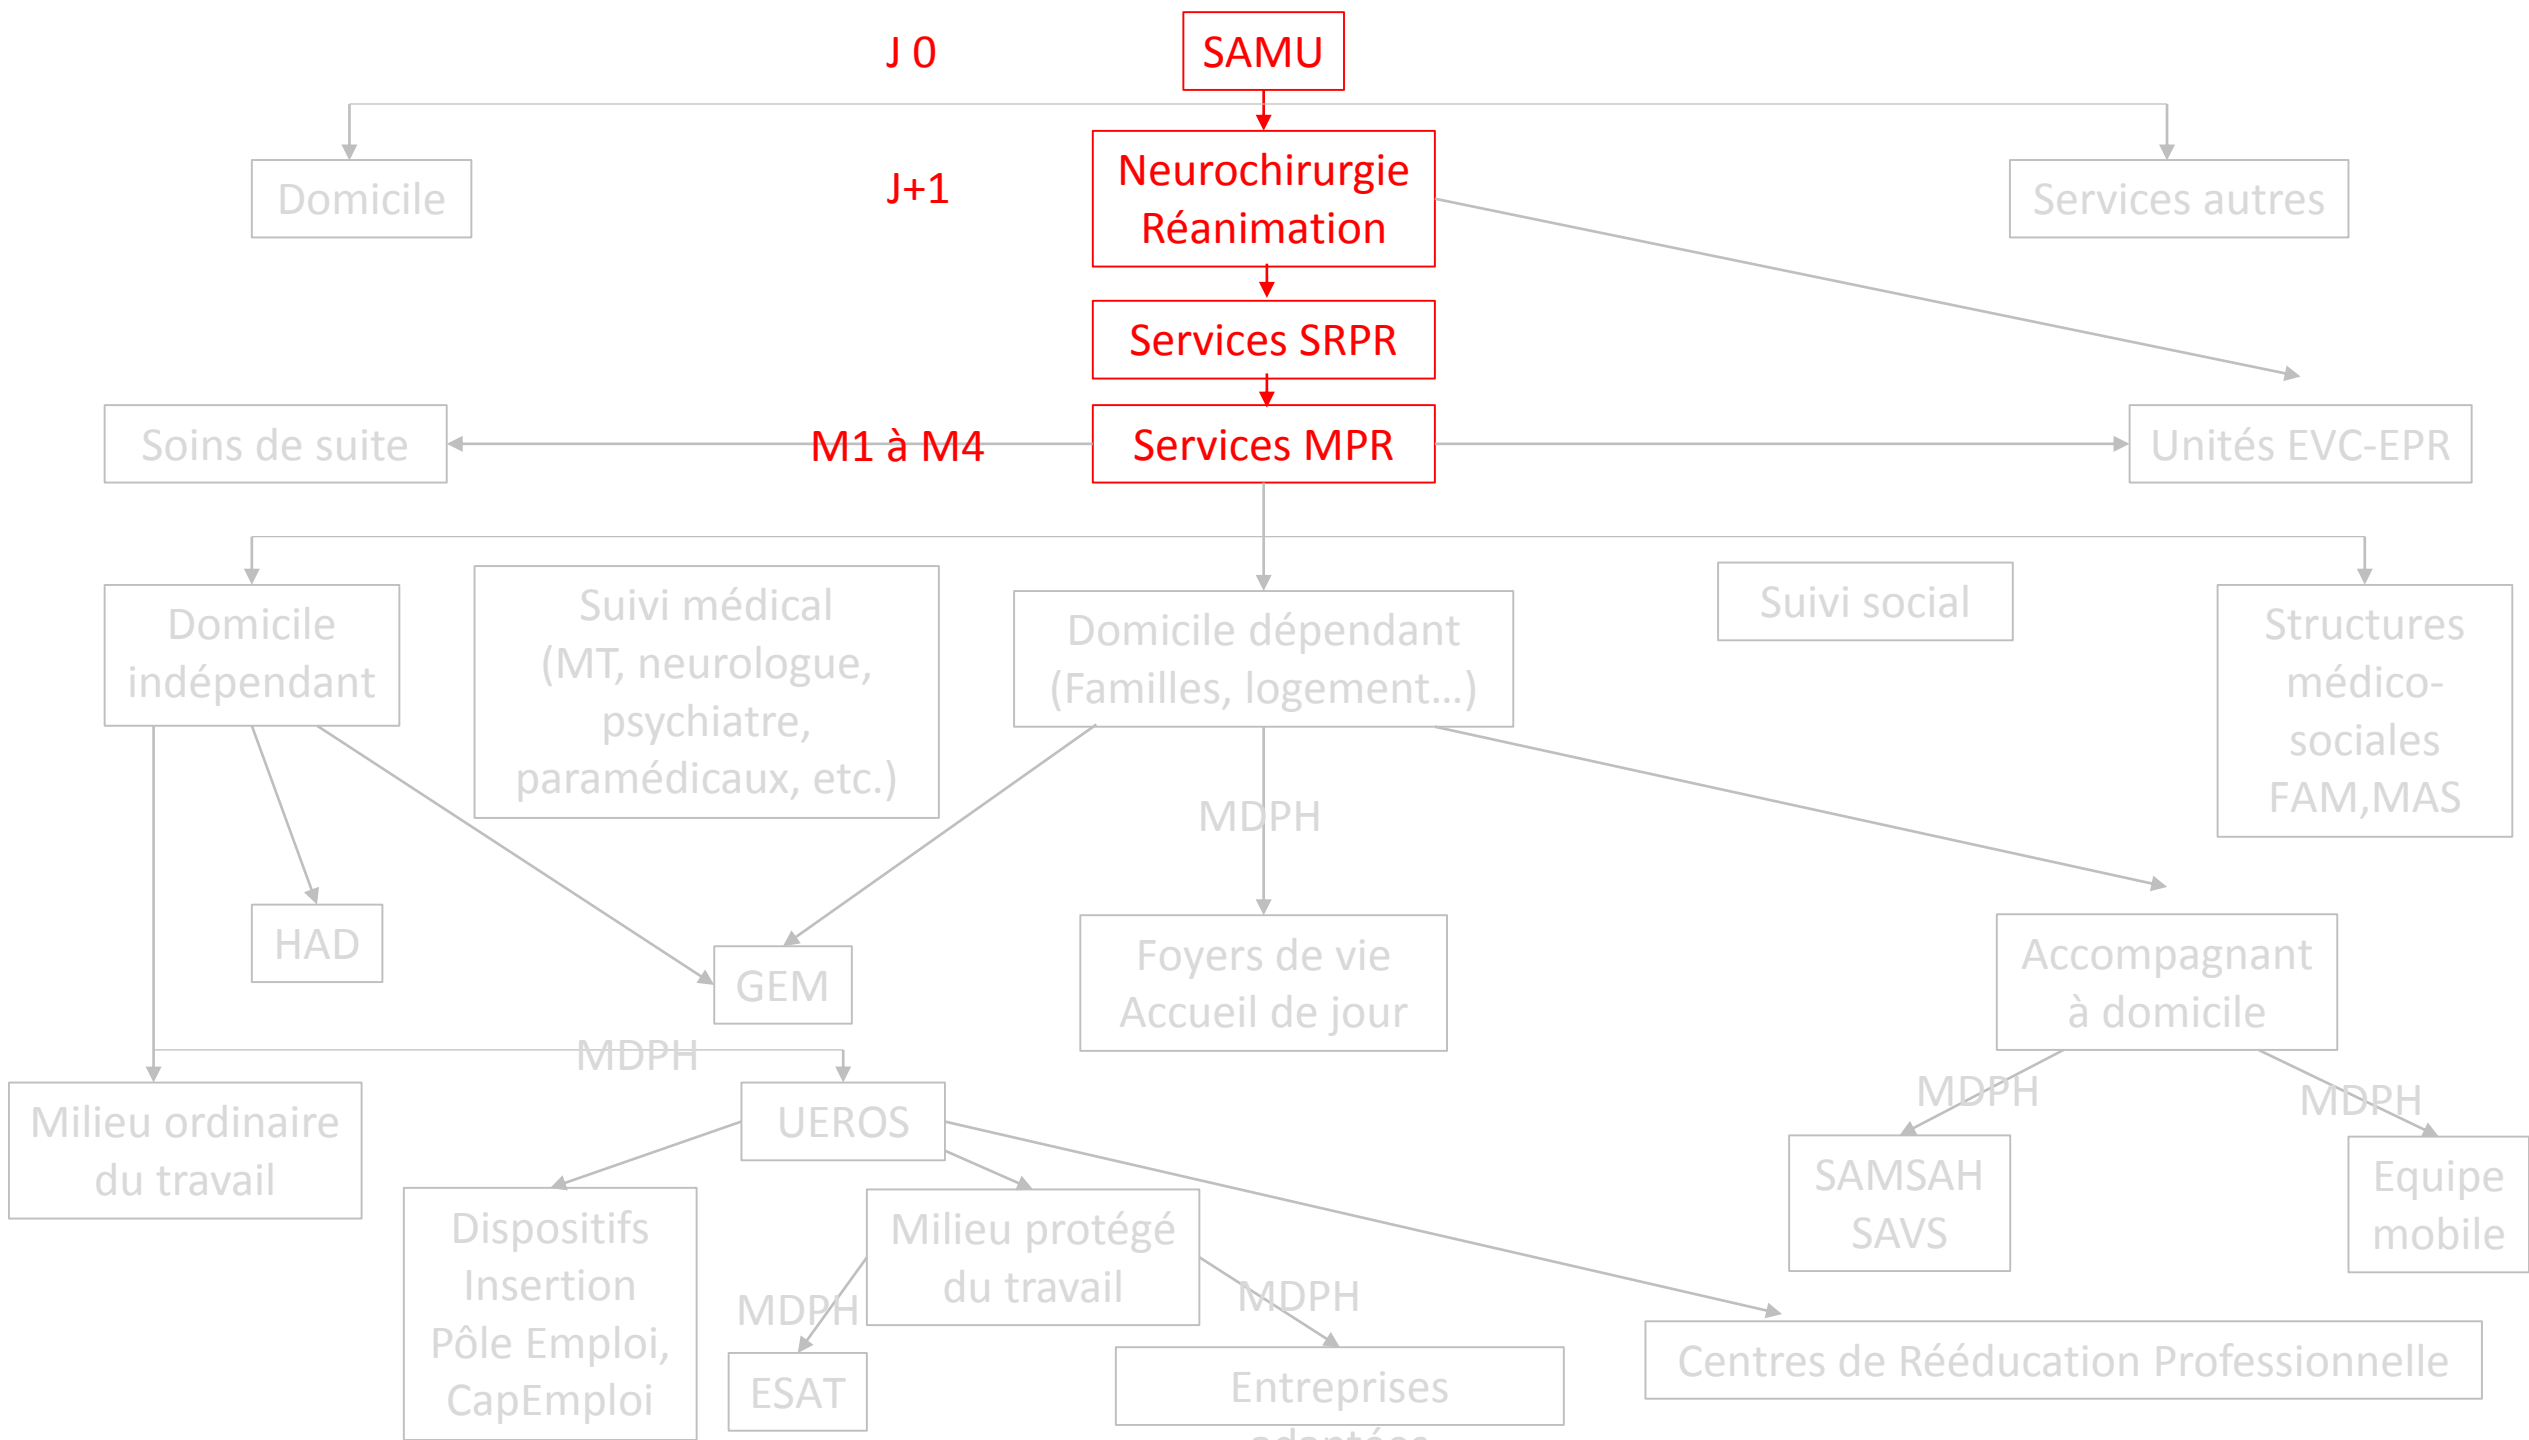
J 0

SAMU

Domicile

J+1

Neurochirurgie
Réanimation

Services autres

Services SRPR

Soins de suite

M1 à M4

Services MPR

Unités EVC-EPR

Domicile indépendant

Suivi médical (MT, neurologue, psychiatre, paramédicaux, etc.)

Domicile dépendant (Familles, logement…)

Suivi social

Structures médico-sociales FAM,MAS

MDPH

HAD

GEM

Foyers de vie
Accueil de jour

Accompagnant à domicile

MDPH

Milieu ordinaire du travail

UEROS

MDPH

MDPH

SAMSAH
SAVS

Equipe mobile

Dispositifs Insertion Pôle Emploi, CapEmploi

Milieu protégé du travail

MDPH

MDPH

ESAT

Entreprises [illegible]

Centres de Rééducation Professionnelle